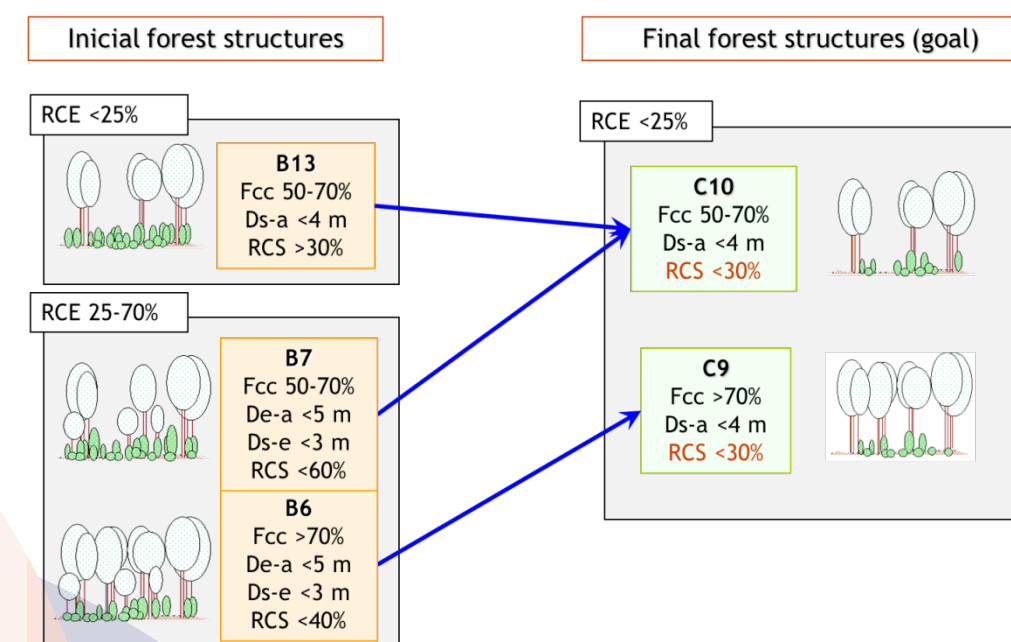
Inicial forest structures

Final forest structures (goal)

RCE <25%

B13
Fcc 50-70%
Ds-a <4 m
RCS >30%

RCE 25-70%

B7
Fcc 50-70%
De-a <5 m
Ds-e <3 m
RCS <60%

B6
Fcc >70%
De-a <5 m
Ds-e <3 m
RCS <40%

RCE <25%

C10
Fcc 50-70%
Ds-a <4 m
RCS <30%

C9
Fcc >70%
Ds-a <4 m
RCS <30%